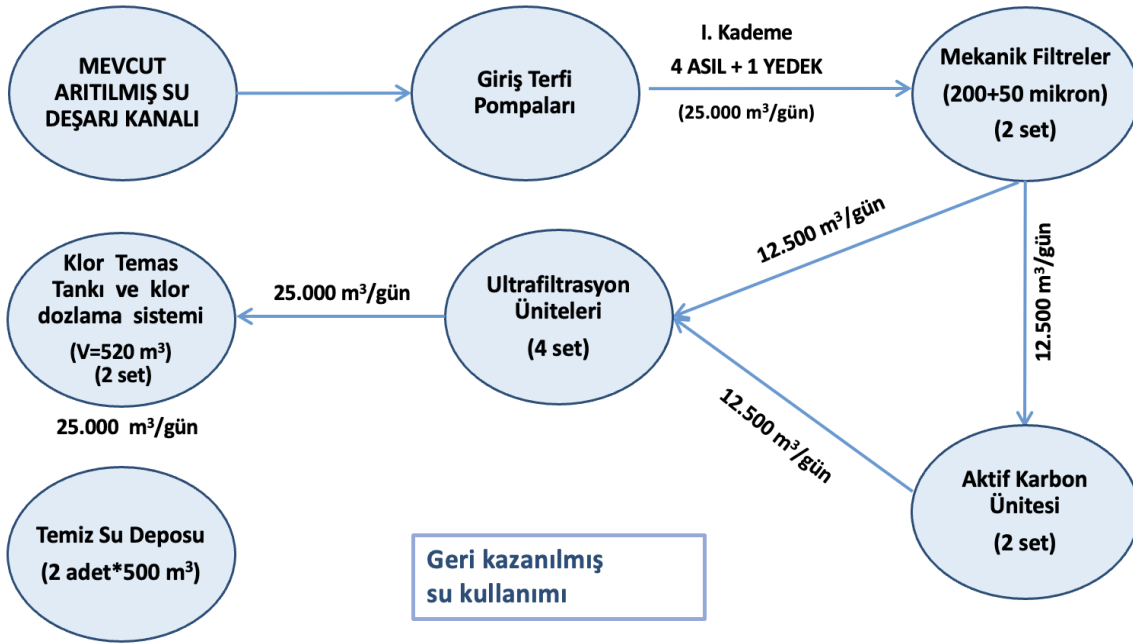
MEVCUT ARITILMIŞ SU DEŞARJ KANALI

Giriş Terfi Pompaları

I. Kademe
4 ASIL + 1 YEDEK
(25.000 m$^3$/gün)

Mekanik Filtreler
(200+50 mikron)
(2 set)

12.500 m$^3$/gün

12.500 m$^3$/gün

Klor Temas Tankı ve klor dozlama sistemi
(V=520 m$^3$)
(2 set)

25.000 m$^3$/gün

Ultrafiltrasyon Üniteleri
(4 set)

25.000 m$^3$/gün

12.500 m$^3$/gün

Aktif Karbon Ünitesi
(2 set)

Temiz Su Deposu
(2 adet*500 m$^3$)

Geri kazanılmış su kullanımı